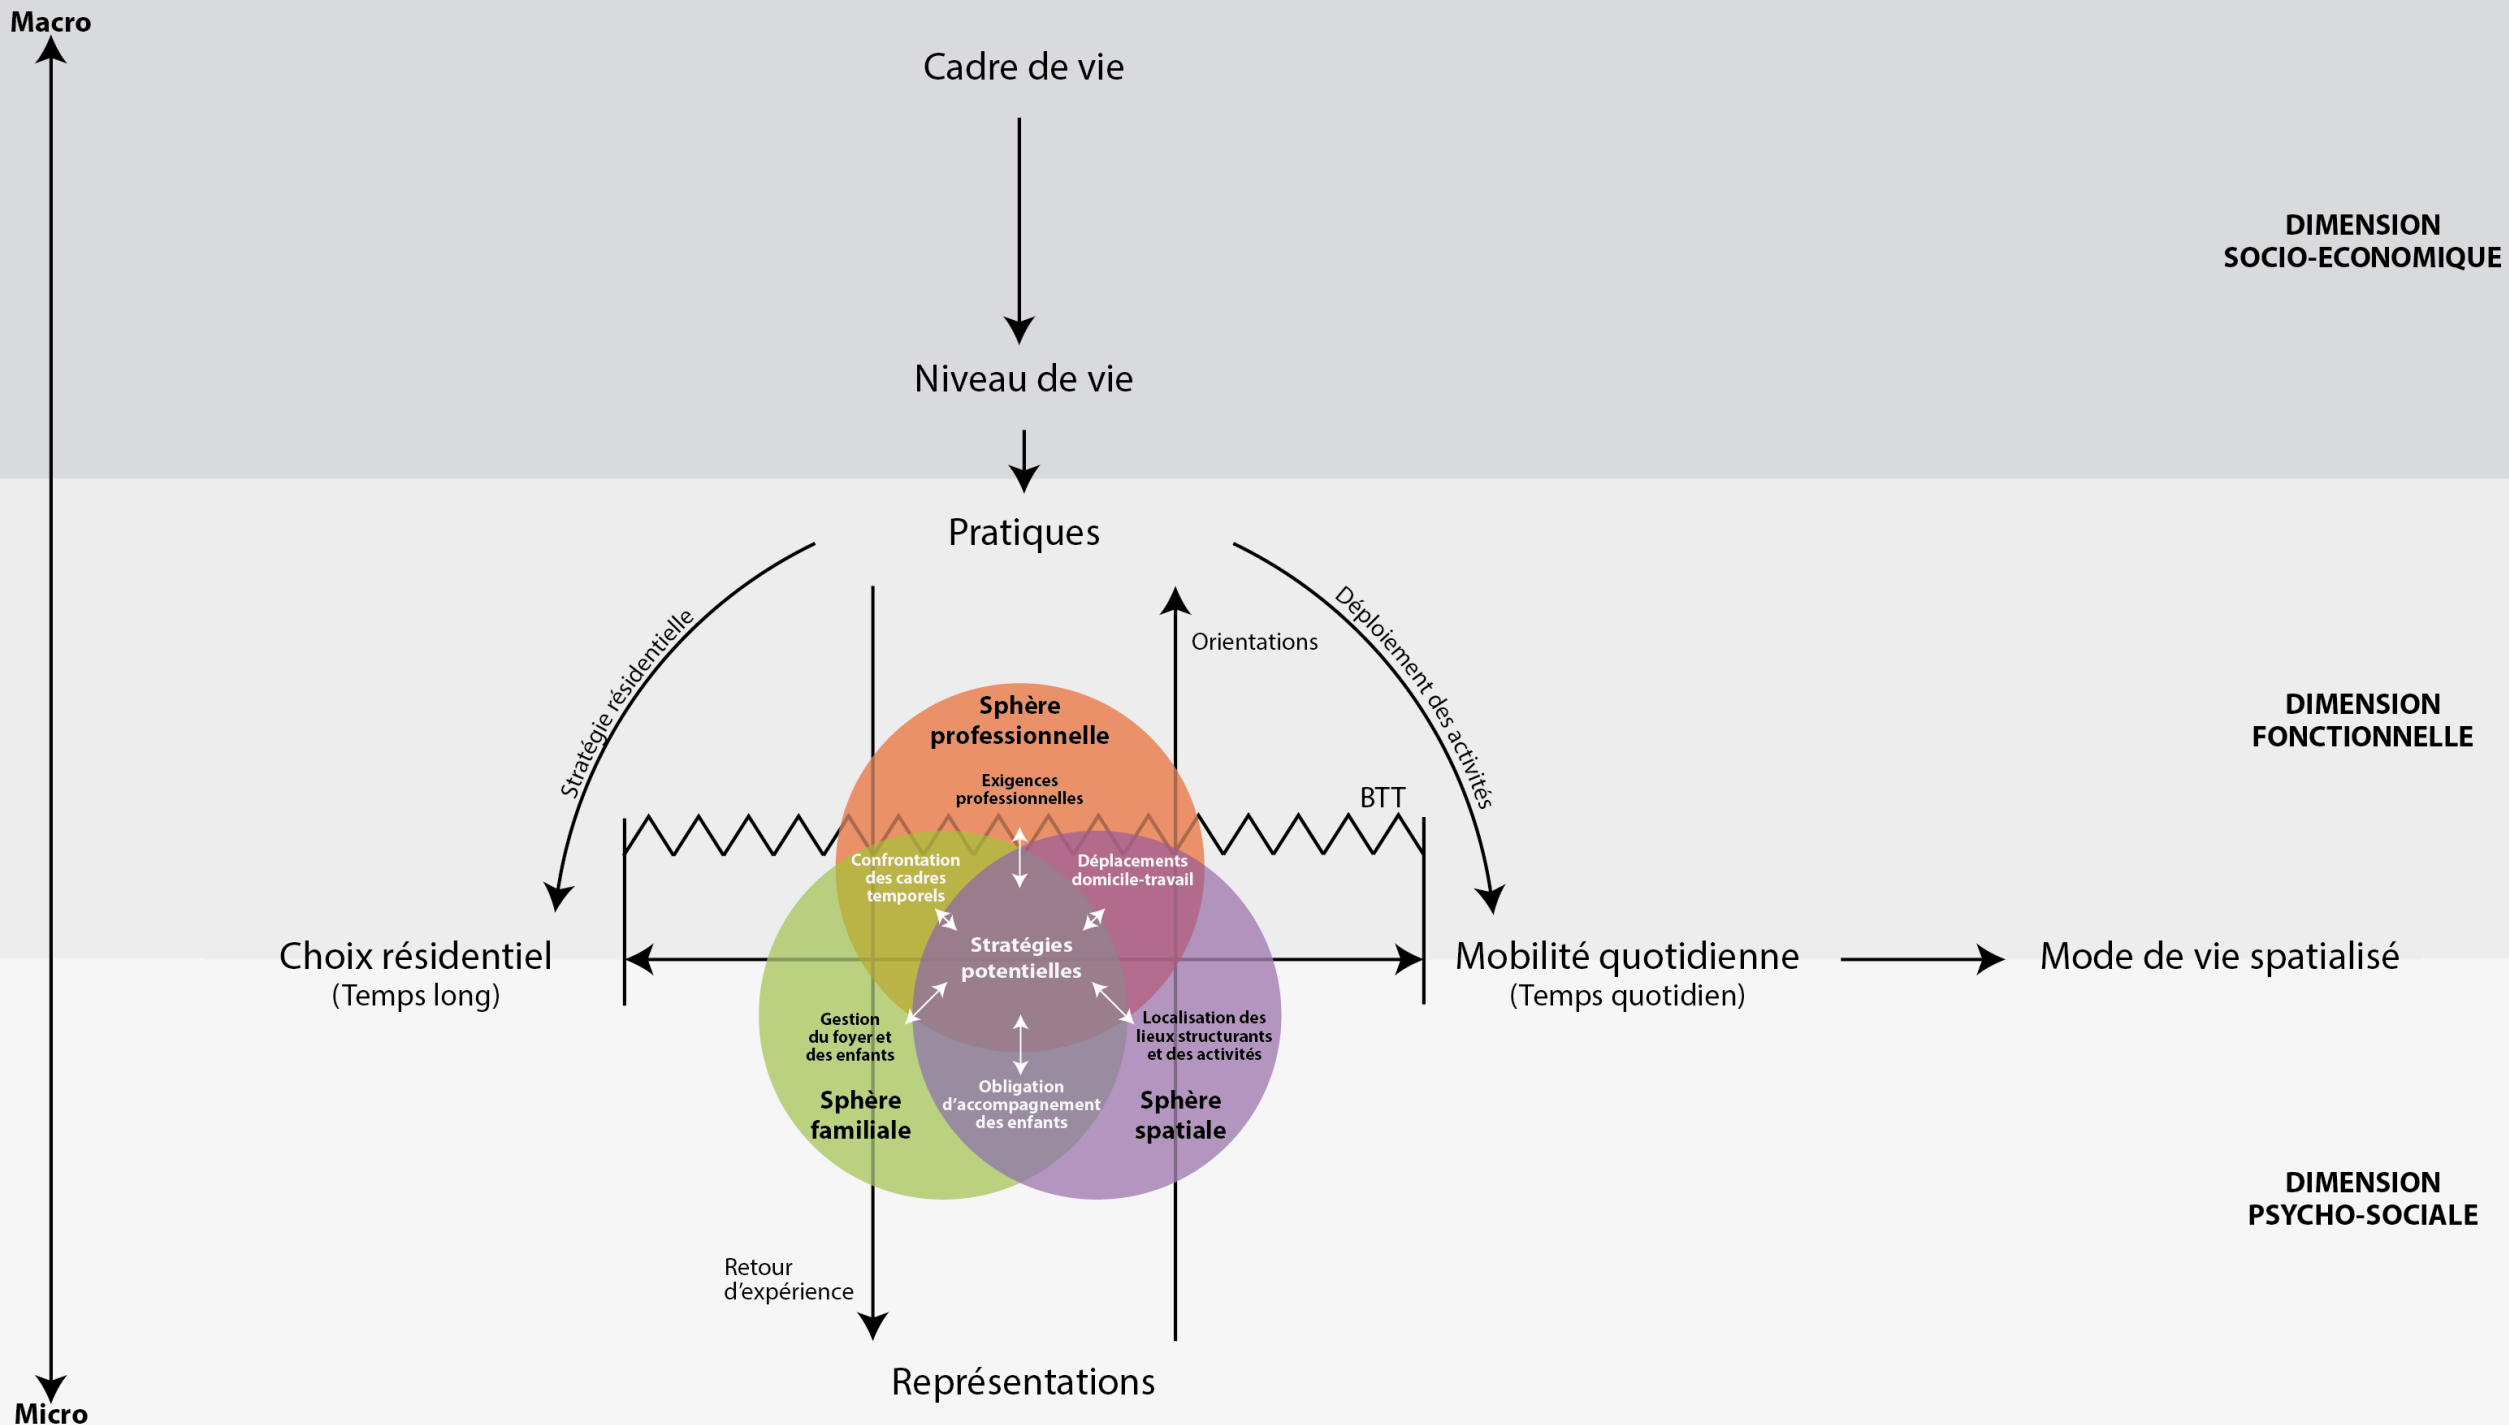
Macro

Cadre de vie

DIMENSION SOCIO-ECONOMIQUE

Niveau de vie

Pratiques

Stratégie résidentielle

Orientations

Déploiement des activités

DIMENSION FONCTIONNELLE

Sphère professionnelle

Exigences professionnelles

BTT

Confrontation des cadres temporels

Déplacements domicile-travail

Stratégies potentielles

Choix résidentiel
(Temps long)

Mobilité quotidienne
(Temps quotidien)

Mode de vie spatialisé

Gestion du foyer et des enfants

Localisation des lieux structurants et des activités

Obligation d'accompagnement des enfants

Sphère familiale

Sphère spatiale

DIMENSION PSYCHO-SOCIALE

Retour d'expérience

Représentations

Micro